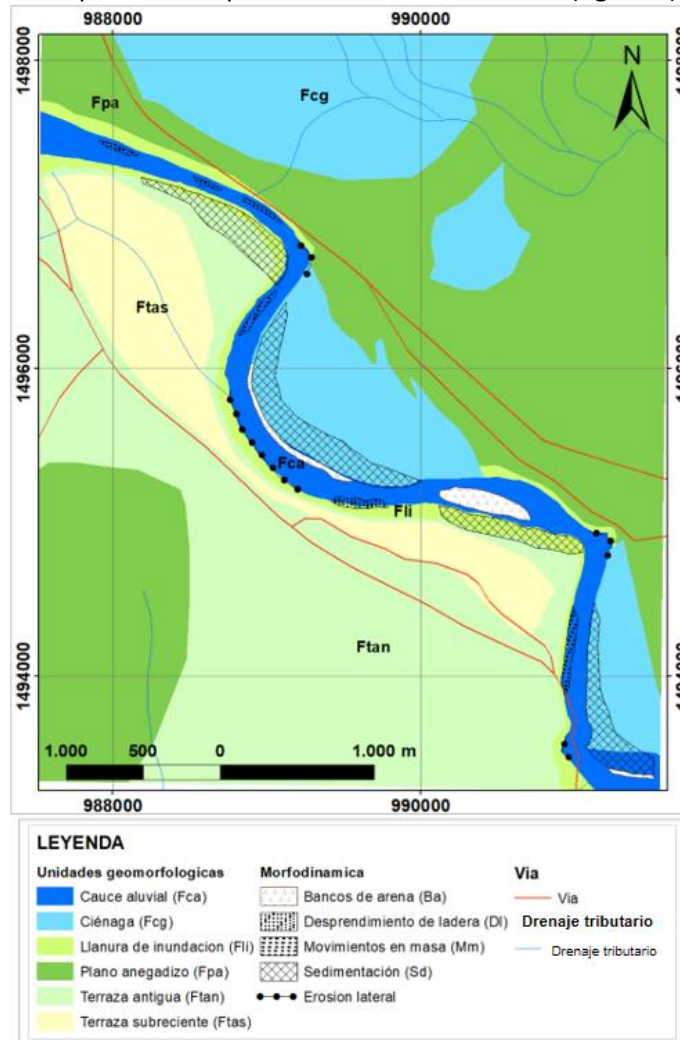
988000
990000
1498000
1496000
1494000
N
Fpa
Fcg
Ftas
Fca
Fli
Ftan
1.000 500 0 1.000 m
988000
990000

LEYENDA
Unidades geomorfologicas
Cauce aluvial (Fca)
Ciénaga (Fcg)
Llanura de inundacion (Fli)
Plano anegadizo (Fpa)
Terraza antigua (Ftan)
Terraza subreciente (Ftas)
Morfodinamica
Bancos de arena (Ba)
Desprendimiento de ladera (Dl)
Movimientos en masa (Mm)
Sedimentación (Sd)
Erosion lateral
Via
Via
Drenaje tributario
Drenaje tributario